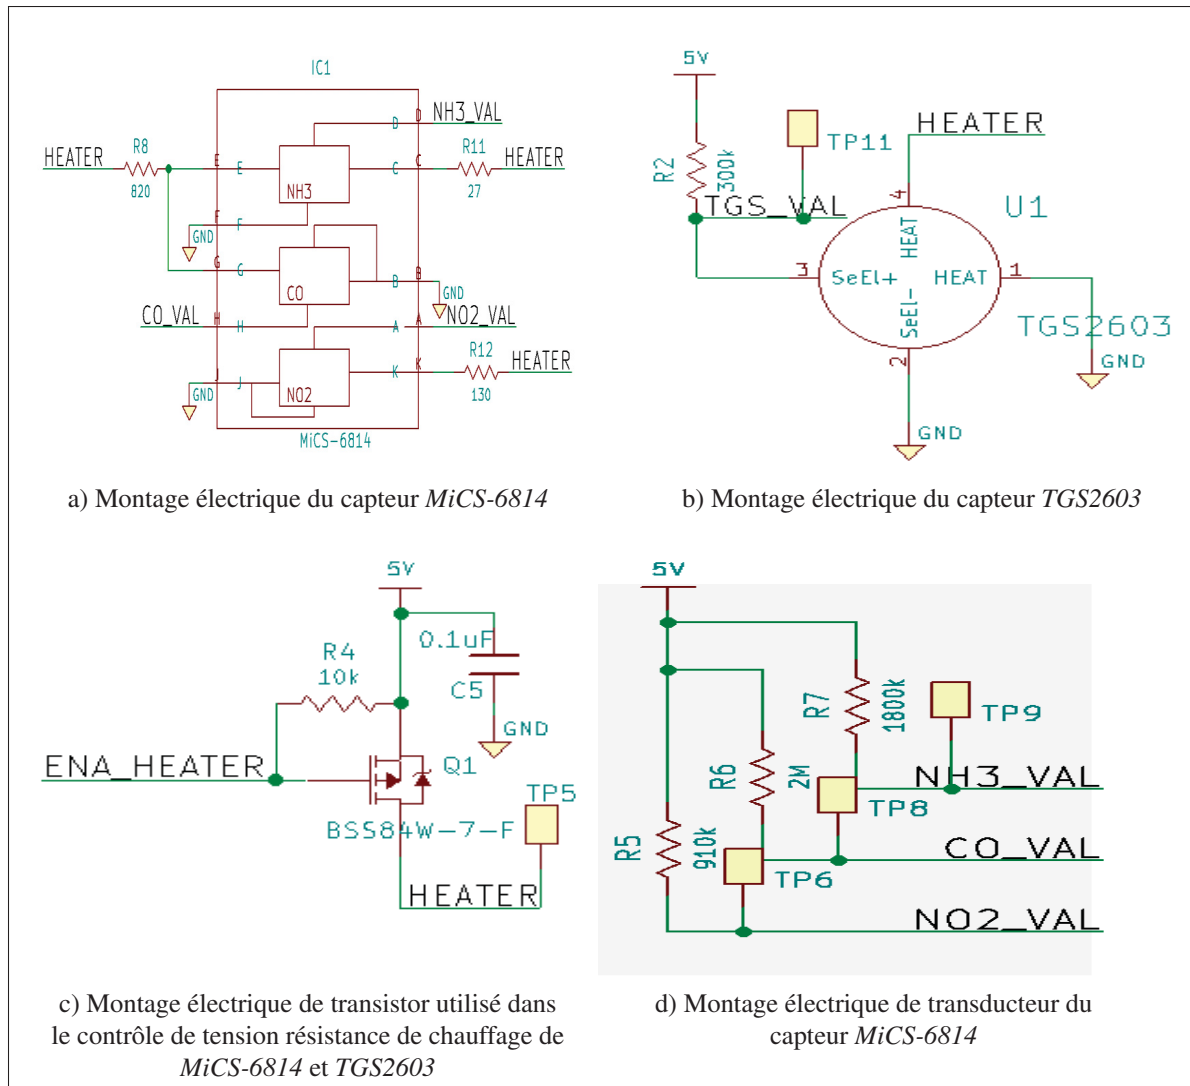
IC1

NH3_VAL

HEATER R8 820 E E NH3 C C R11 27 HEATER

F F GND

G G CO B B GND

CO_VAL H H A A NO2_VAL

R12 HEATER 130

GND J J NO2 K K

MiCS-6814

D D

a) Montage électrique du capteur *MiCS-6814*

5V

R2 300k

TP11

HEATER

TGS_VAL

U1

4 HEAT

3 SeEl+ HEAT 1

SeEl-

TGS2603

2

GND

GND

b) Montage électrique du capteur *TGS2603*

5V

0.1uF

C5

R4 10k

GND

ENA_HEATER

Q1

TP5

BSS84W-7-F

HEATER

c) Montage électrique de transistor utilisé dans le contrôle de tension résistance de chauffage de *MiCS-6814* et *TGS2603*

5V

R7 1800k

TP9

R6 2M

NH3_VAL

TP8

R5 910k

CO_VAL

TP6

NO2_VAL

d) Montage électrique de transducteur du capteur *MiCS-6814*